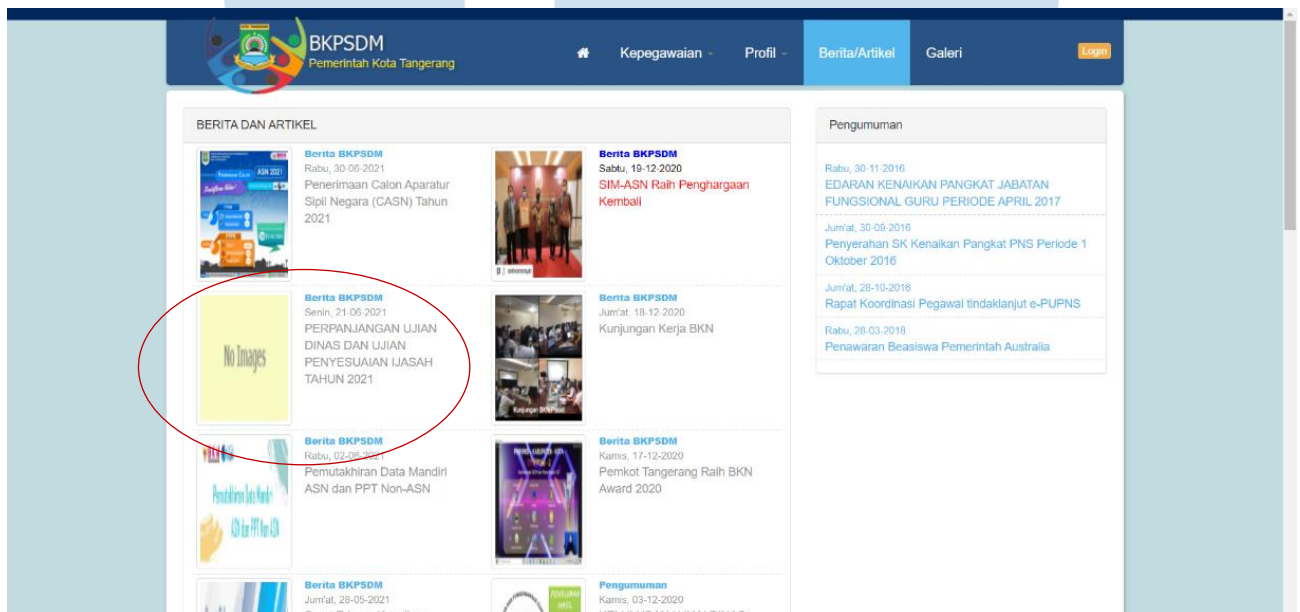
BKPSDM
Pemerintah Kota Tangerang

Kepegawaian Profil Berita/Artikel Galeri Login

BERITA DAN ARTIKEL

Berita BKPSDM
Rabu, 30-06-2021
Penerimaan Calon Aparatur Sipil Negara (CASN) Tahun 2021

Berita BKPSDM
Sabtu, 19-12-2020
SIM-ASN Raih Penghargaan Kembali

No Images

Berita BKPSDM
Senin, 21-06-2021
PERPANJANGAN UJIAN DINAS DAN UJIAN PENYESUAIAN IJASAH TAHUN 2021

Berita BKPSDM
Jum'at, 18-12-2020
Kunjungan Kerja BKN

Berita BKPSDM
Rabu, 02-06-2021
Pemutakhiran Data Mandiri ASN dan PPT Non-ASN

Berita BKPSDM
Kamis, 17-12-2020
Pemkot Tangerang Raih BKN Award 2020

Berita BKPSDM
Jum'at, 28-05-2021

Pengumuman
Kamis, 03-12-2020

Pengumuman

Rabu, 30-11-2016
EDARAN KENAIKAN PANGKAT JABATAN FUNGSIONAL GURU PERIODE APRIL 2017

Jum'at, 30-09-2016
Penyerahan SK Kenaikan Pangkat PNS Periode 1 Oktober 2016

Jum'at, 28-10-2016
Rapat Koordinasi Pegawai tindaklanjut e-PUPNS

Rabu, 28-03-2018
Penawaran Beasiswa Pemerintah Australia